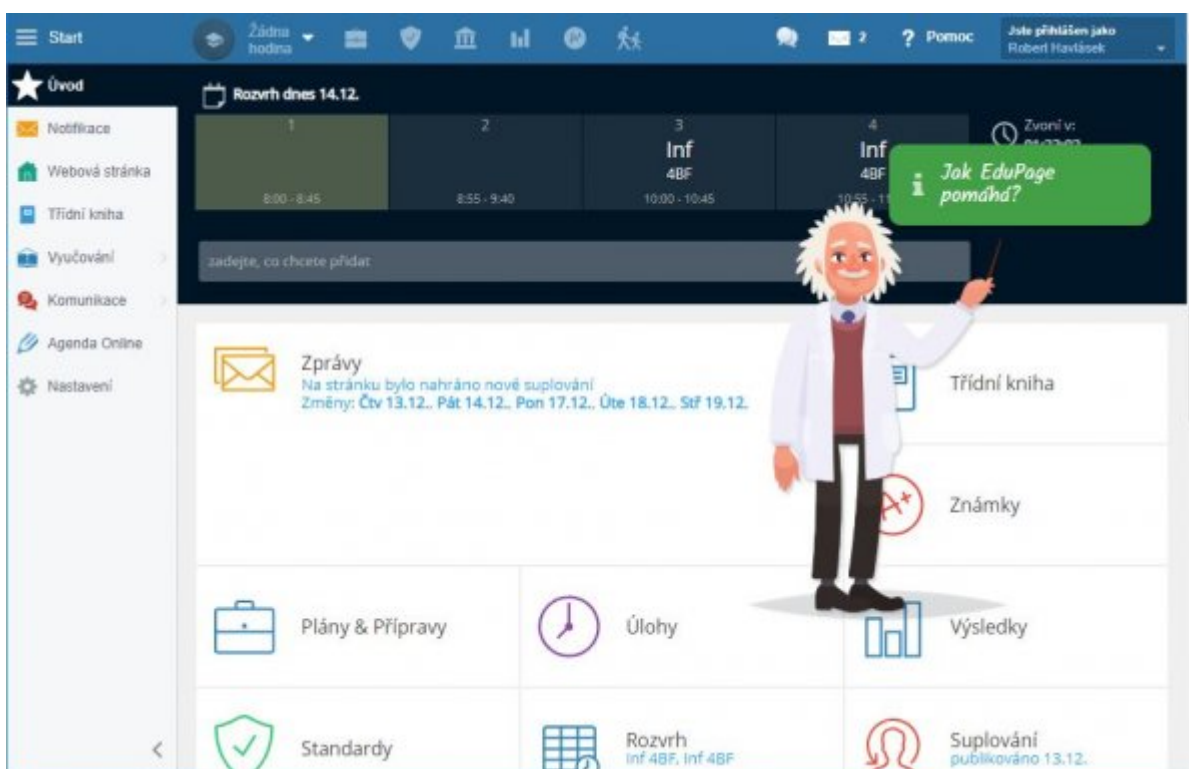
Start

Žádná hodina

2

? Pomoc

Jste přihlášen jako
Robert Havlásek

Úvod

Notifikace

Webová stránka

Třídní kniha

Vyučování

Komunikace

Agenda Online

Nastavení

Rozvrh dnes 14.12.

| 1 | 2 | 3 | 4 |
|---|---|---|---|
| | | Inf 4BF | Inf 4BF |
| 8:00 - 8:45 | 8:55 - 9:40 | 10:00 - 10:45 | 10:55 - 1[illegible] |

Zvoní v: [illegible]

Jak EduPage pomáhá?

zadejte, co chcete přidat

Zprávy
Na stránku bylo nahráno nové suplování
Změny: Čtv 13.12., Pát 14.12., Pon 17.12., Úte 18.12., Stř 19.12.

Třídní kniha

Známky

Plány & Přípravy

Úlohy

Výsledky

Standardy

Rozvrh
Inf 4BF, Inf 4BF

Suplování
publikováno 13.12.